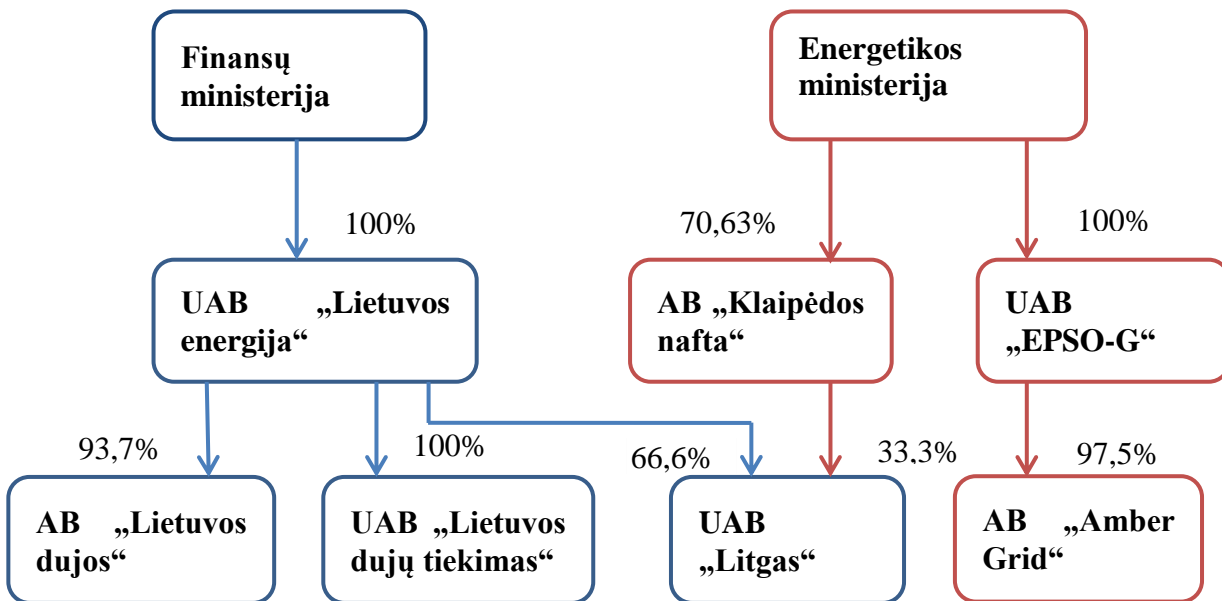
Finansų ministerija

Energetikos ministerija

100%

70,63%

100%

UAB „Lietuvos energija“

AB „Klaipėdos nafta“

UAB „EPSO-G“

93,7%

100%

66,6%

33,3%

97,5%

AB „Lietuvos dujos“

UAB „Lietuvos dujų tiekimas“

UAB „Litgas“

AB „Amber Grid“